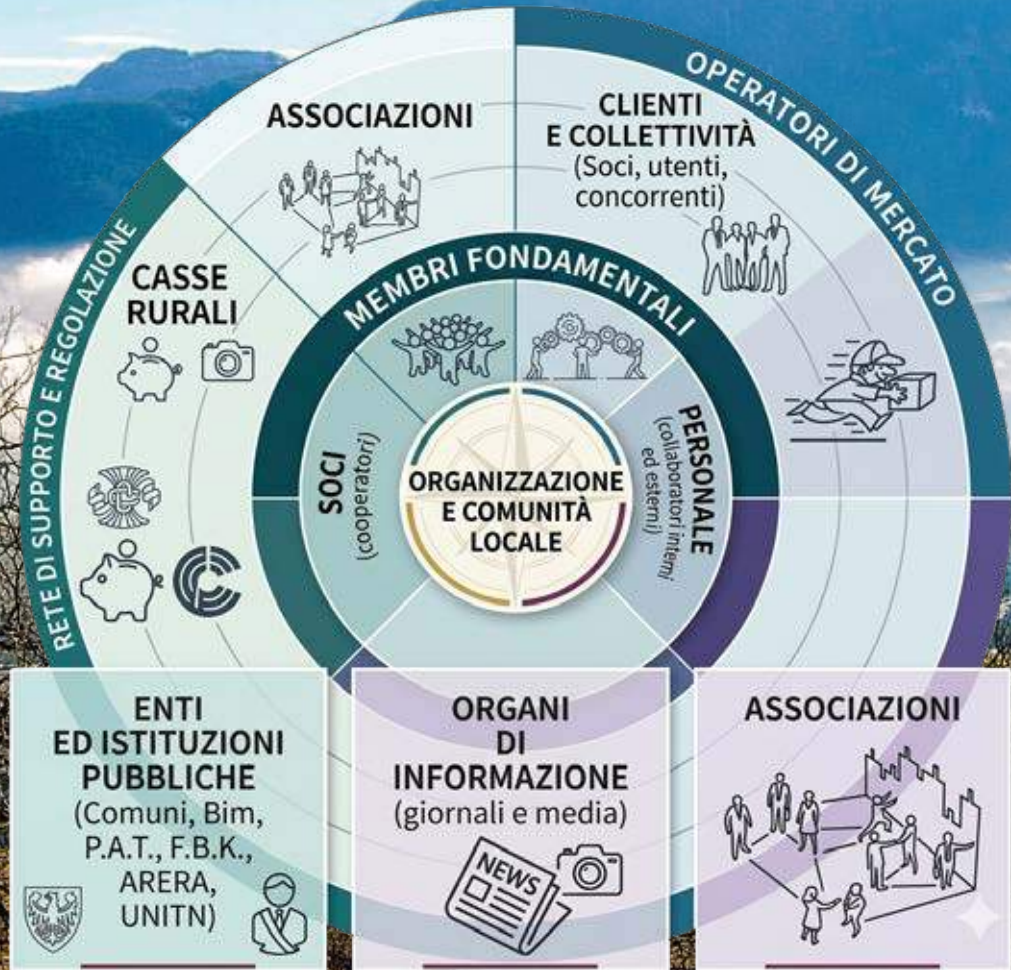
OPERATORI DI MERCATO

RETE DI SUPPORTO E REGOLAZIONE

ASSOCIAZIONI

CLIENTI E COLLETTIVITÀ (Soci, utenti, concorrenti)

CASSE RURALI

MEMBRI FONDAMENTALI

SOCI (cooperatori)

ORGANIZZAZIONE E COMUNITÀ LOCALE

PERSONALE (collaboratori interni ed esterni)

ENTI ED ISTITUZIONI PUBBLICHE (Comuni, Bim, P.A.T., F.B.K., ARERA, UNITN)

ORGANI DI INFORMAZIONE (giornali e media)

NEWS

ASSOCIAZIONI